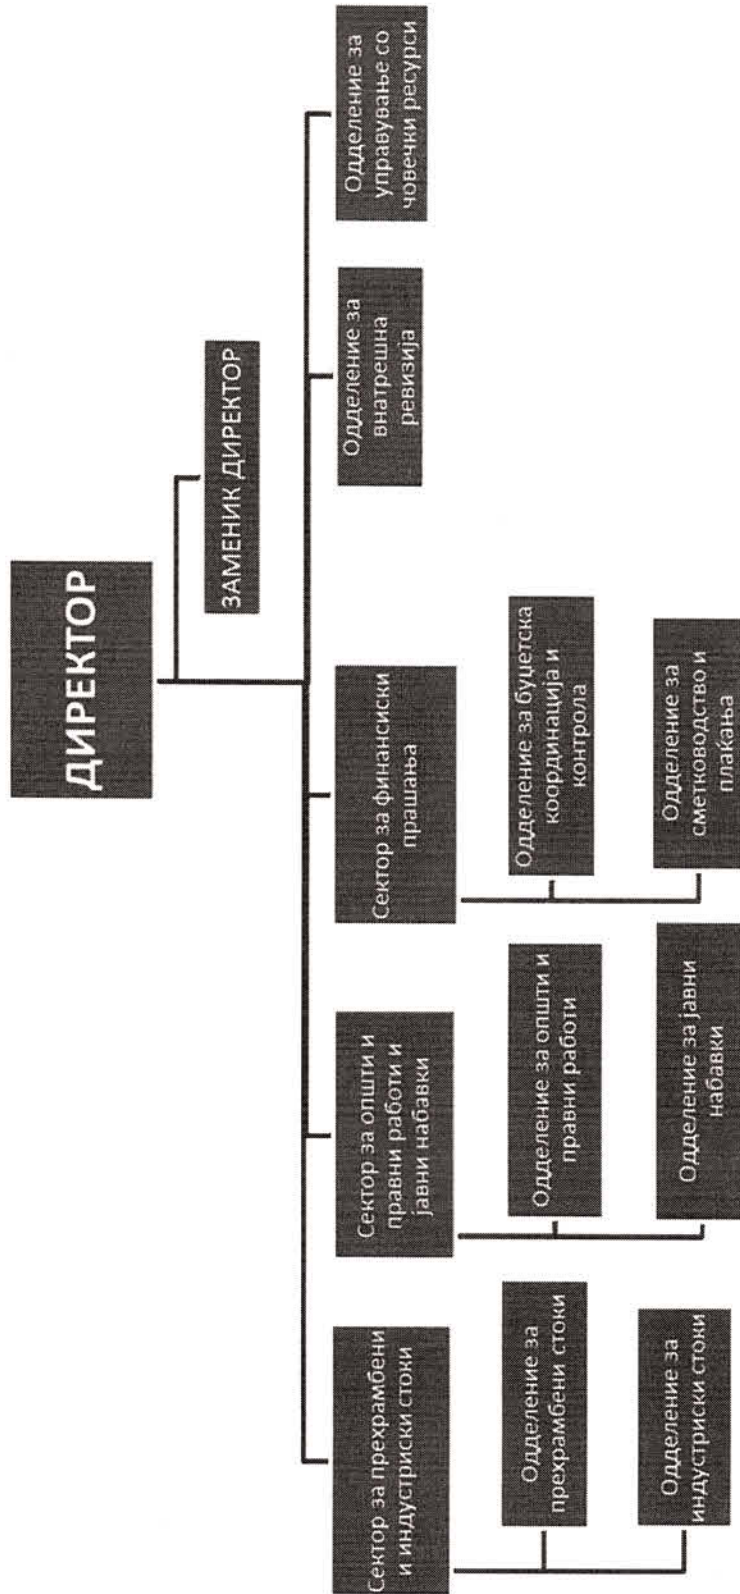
ДИРЕКТОР

ЗАМЕНИК ДИРЕКТОР

Сектор за прехрамбени и индустриски стоки

Одделение за прехрамбени стоки

Одделение за индустриски стоки

Сектор за општи и правни работи и јавни набавки

Одделение за општи и правни работи

Одделение за јавни набавки

Сектор за финансиски прашања

Одделение за буџетска координација и контрола

Одделение за сметководство и плаќања

Одделение за внатрешна ревизија

Одделение за управување со човечки ресурси